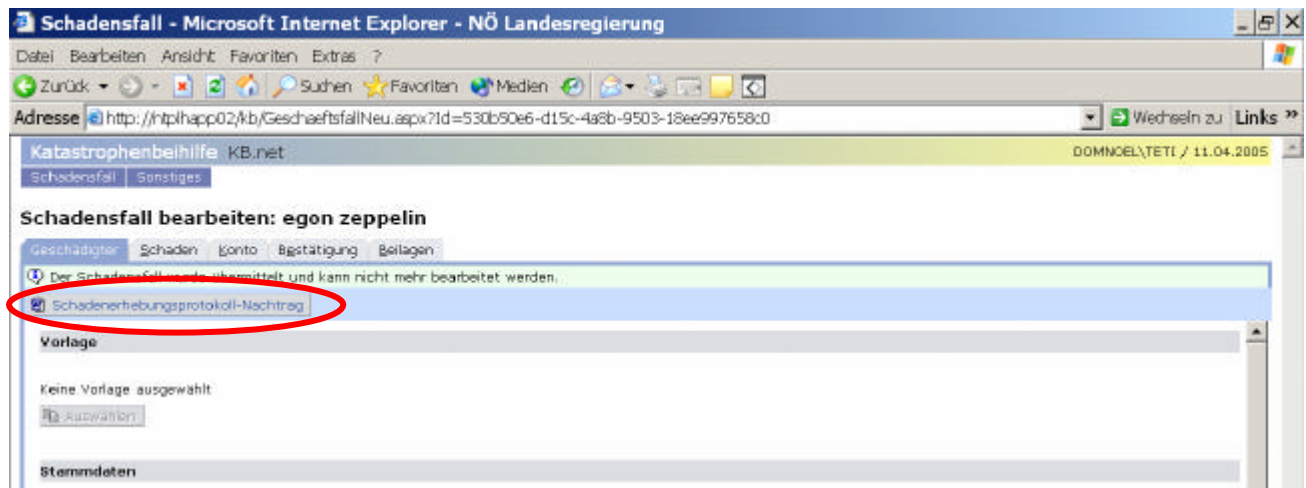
Schadensfall - Microsoft Internet Explorer - NÖ Landesregierung

Datei Bearbeiten Ansicht Favoriten Extras ?

Zurück Suchen Favoriten Medien

Adresse http://ntplhapp02/kb/GeschaeftsfallNeu.aspx?Id=530b50e6-d15c-4a8b-9503-18ee997658c0 Wechseln zu Links »

Katastrophenbeihilfe KB.net DOMNOEL\TETI / 11.04.2005

Schadensfall Sonstiges

Schadensfall bearbeiten: egon zeppelin

Geschädigter Schaden Konto Bestätigung Beilagen

Der Schadensfall wurde übermittelt und kann nicht mehr bearbeitet werden.

Schadenerhebungsprotokoll-Nachtrag

Vorlage

Keine Vorlage ausgewählt

Auswählen

Stammdaten